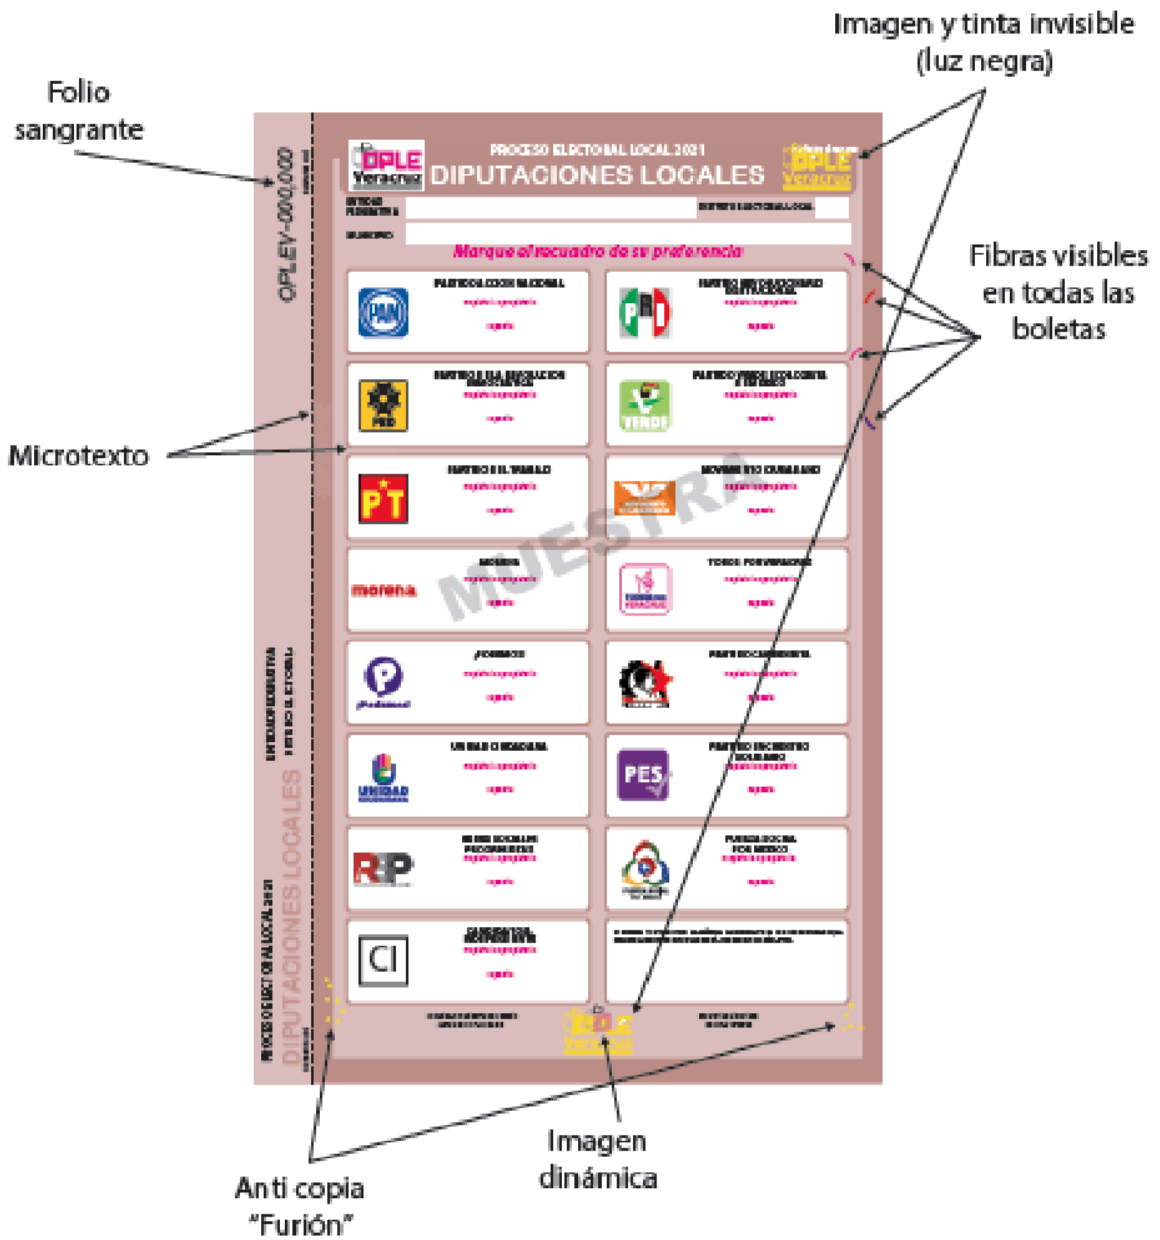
Imagen y tinta invisible (luz negra)

Folio sangrante

OPLEV-000,000

OPLE Veracruz

PROCESO ELECTORAL LOCAL 2021

DIPUTACIONES LOCALES

OPLE Veracruz

Marque el recuadro de su preferencia

Fibras visibles en todas las boletas

Microtexto

PARTIDO ACCIÓN NACIONAL

PAN

PRI

PRD

VERDE

PT

morena

MUESTRA

PES

CI

UNIDAD

RSP

DIPUTACIONES LOCALES

PROCESO ELECTORAL LOCAL 2021

OPLE Veracruz

Imagen dinámica

Anti copia "Furión"